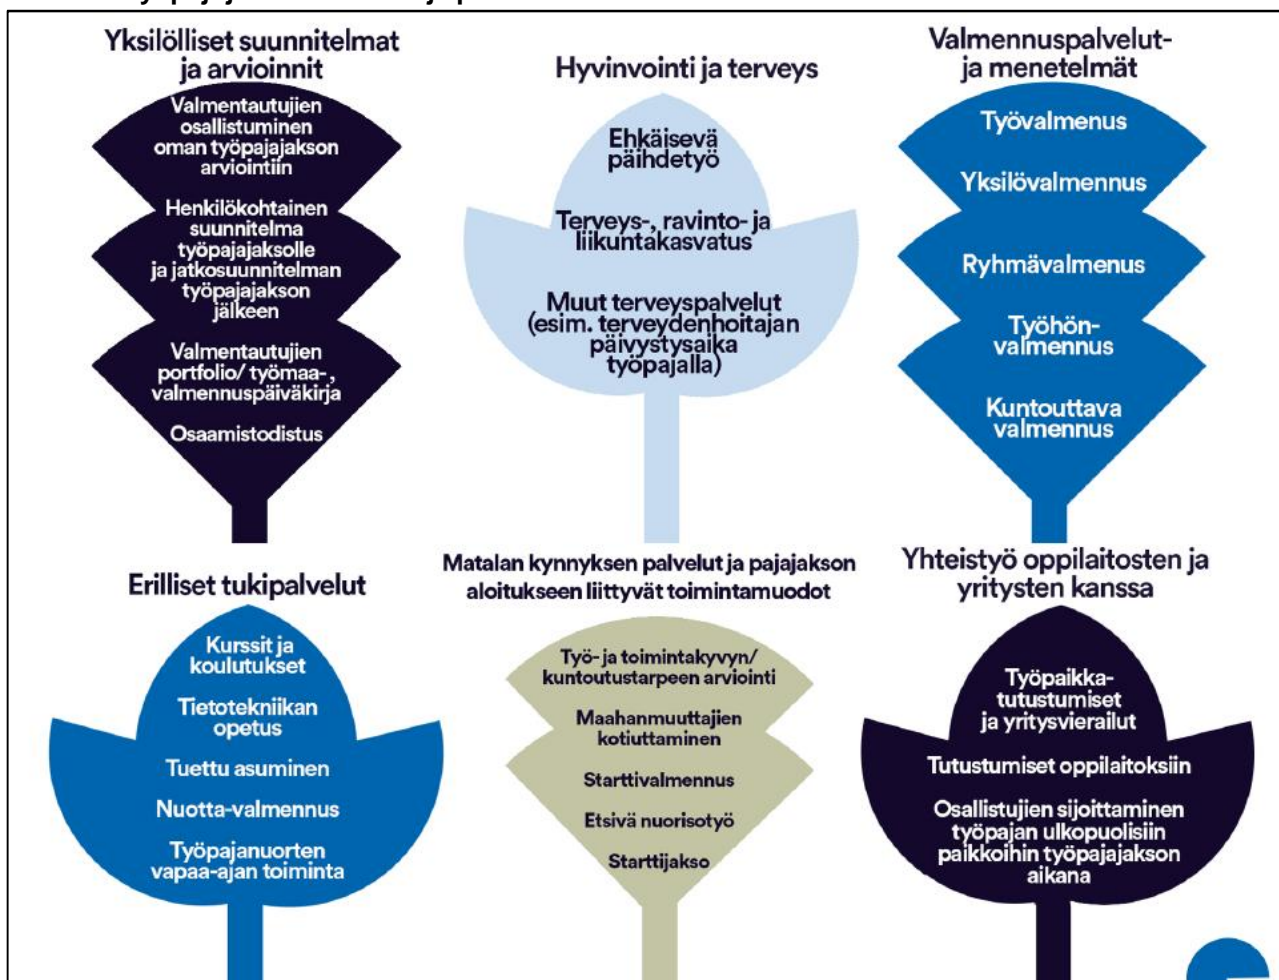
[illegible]

Yksilölliset suunnitelmat ja arvioinnit

Valmentautujien osallistuminen oman työpajajakson arviointiin

Henkilökohtainen suunnitelma työpajajaksolle ja jatkosuunnitelman työpajajakson jälkeen

Valmentautujien portfolio/ työmaa-, valmennuspäiväkirja

Osaamistodistus

Hyvinvointi ja terveys

Ehkäisevä päihdetyö

Terveys-, ravinto- ja liikuntakasvatus

Muut terveyspalvelut (esim. terveydenhoitajan päivystysaika työpajalla)

Valmennuspalvelut ja menetelmät

Työvalmenus

Yksilövalmennus

Ryhmävalmenus

Työhön-valmennus

Kuntouttava valmennus

Erilliset tukipalvelut

Kurssit ja koulutukset

Tietotekniikan opetus

Tuettu asuminen

Nuotta-valmennus

Työpajanuorten vapaa-ajan toiminta

Matalan kynnyksen palvelut ja pajajakson aloitukseen liittyvät toimintamuodot

Työ- ja toimintakyvyn/ kuntoutustarpeen arviointi

Maahanmuuttajien kotiuttaminen

Starttivalmennus

Etsivä nuorisotyö

Starttijakso

Yhteistyö oppilaitosten ja yritysten kanssa

Työpaikka-tutustumiset ja yritysvierailut

Tutustumiset oppilaitoksiin

Osallistujien sijoittaminen työpajan ulkopuolisiin paikkoihin työpajajakson aikana